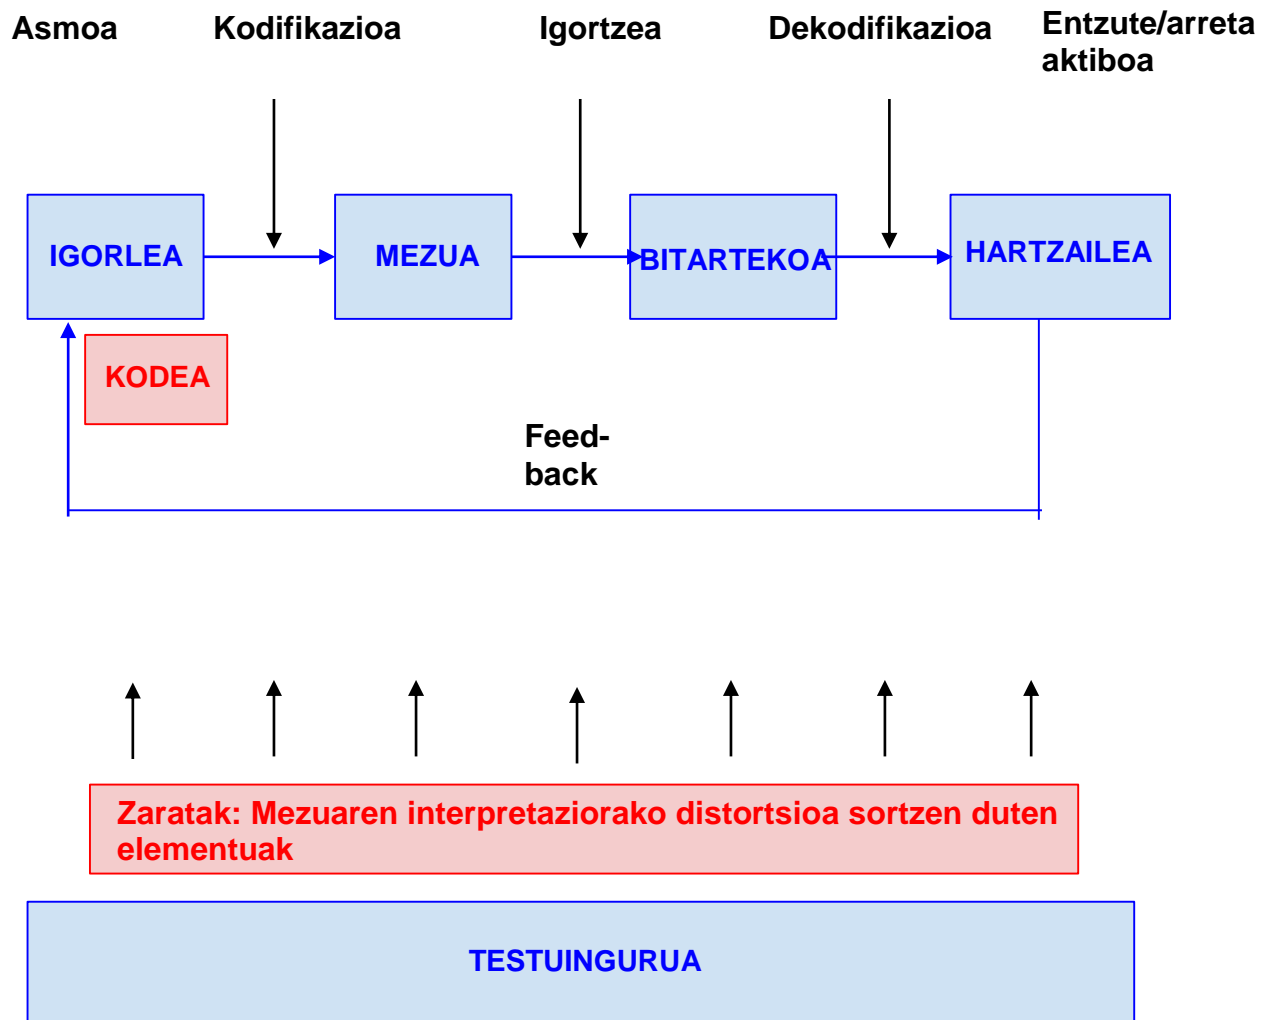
Asmoa

Kodifikazioa

Igortzea

Dekodifikazioa

Entzute/arreta aktiboa

IGORLEA

MEZUA

BITARTEKOA

HARTZAILEA

KODEA

Feed-back

Zaratak: Mezuaren interpretaziorako distortsioa sortzen duten elementuak

TESTUINGURUA